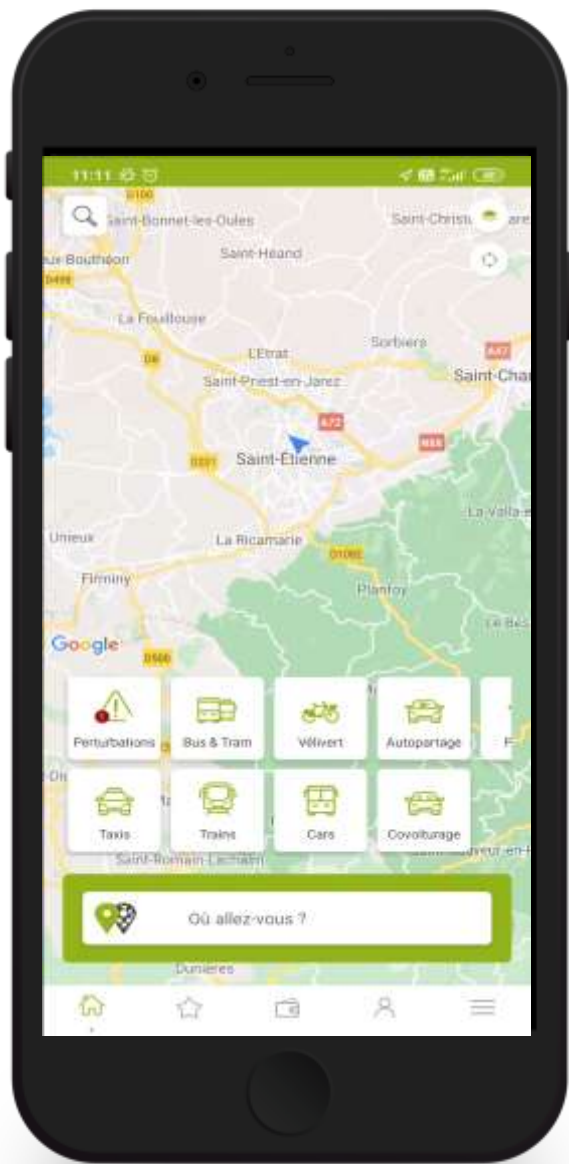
11:11

D100

Saint-Bonnet-les-Oules

Saint-Christo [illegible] are

ux-Bouthéon

Saint-Héand

D498

La Fouillouse

D8

L'Etrat

Sorbiers

A47

Saint-Priest-en-Jarez

Saint-Cha

A72

Saint-Étienne

D201

N88

La Valla-e

Unieux

La Ricamarie

D1082

Planfoy

Firminy

Google

D500

Perturbations

Bus & Tram

Vélivert

Autopartage

Taxis

Trains

Cars

Covoiturage

Saint-Romain-Lachalm

Où allez-vous ?

Dunières